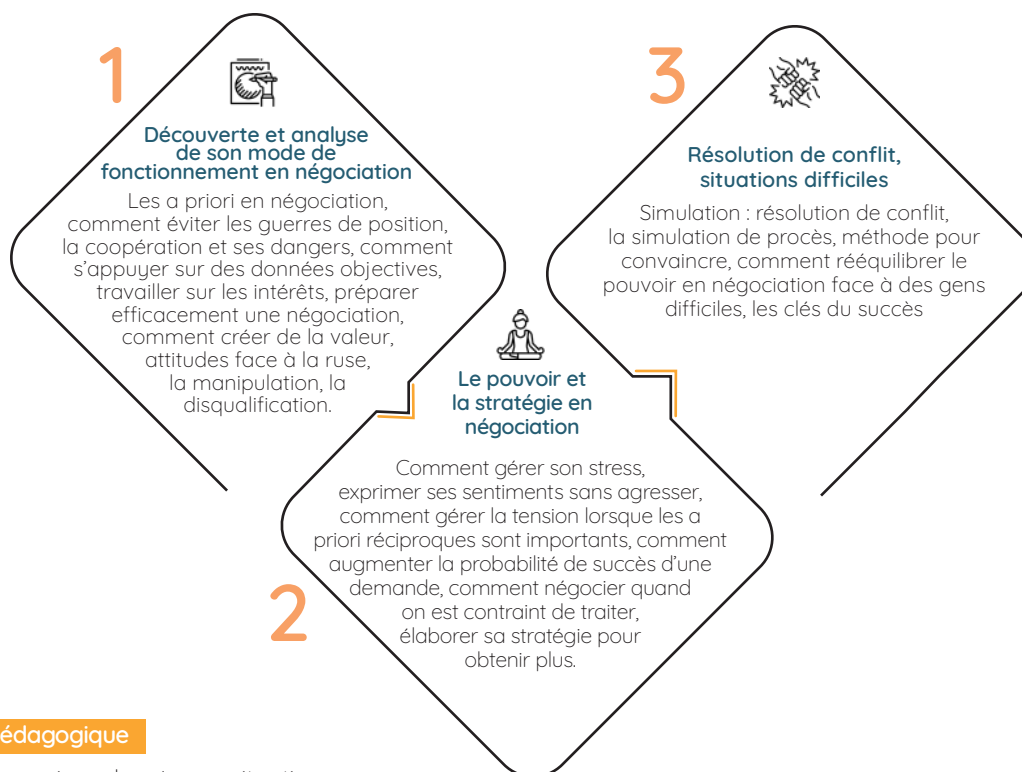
1

Découverte et analyse de son mode de fonctionnement en négociation

Les a priori en négociation, comment éviter les guerres de position, la coopération et ses dangers, comment s'appuyer sur des données objectives, travailler sur les intérêts, préparer efficacement une négociation, comment créer de la valeur, attitudes face à la ruse, la manipulation, la disqualification.

3

Résolution de conflit, situations difficiles

Simulation : résolution de conflit, la simulation de procès, méthode pour convaincre, comment rééquilibrer le pouvoir en négociation face à des gens difficiles, les clés du succès

Le pouvoir et la stratégie en négociation

Comment gérer son stress, exprimer ses sentiments sans agresser, comment gérer la tension lorsque les a priori réciproques sont importants, comment augmenter la probabilité de succès d'une demande, comment négocier quand on est contraint de traiter, élaborer sa stratégie pour obtenir plus.

2

édagogique

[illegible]